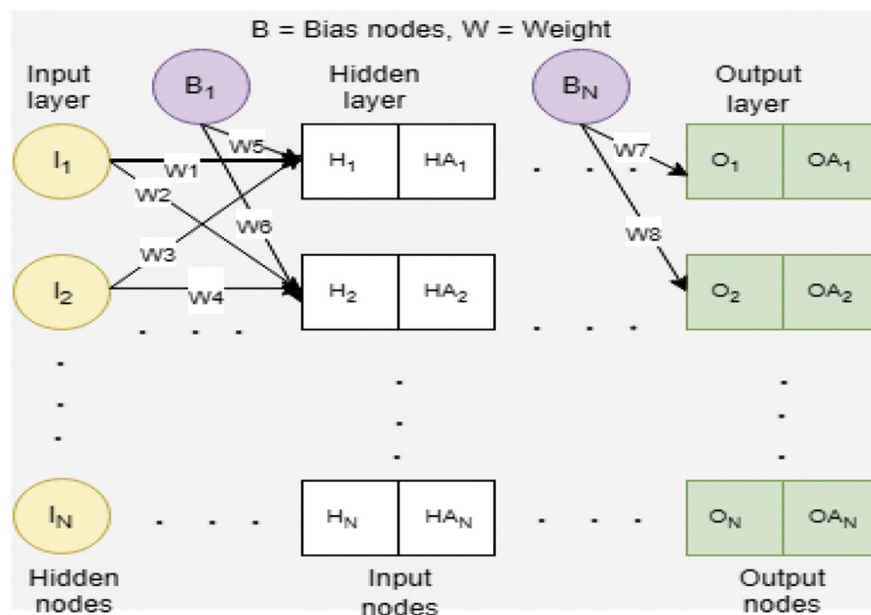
B = Bias nodes, W = Weight

Input layer

$B_1$

Hidden layer

$B_N$

Output layer

$I_1$

W5

W1

W2

$H_1$

$HA_1$

W7

$O_1$

$OA_1$

W6

W3

W8

$I_2$

W4

$H_2$

$HA_2$

$O_2$

$OA_2$

$I_N$

$H_N$

$HA_N$

$O_N$

$OA_N$

Hidden nodes

Input nodes

Output nodes